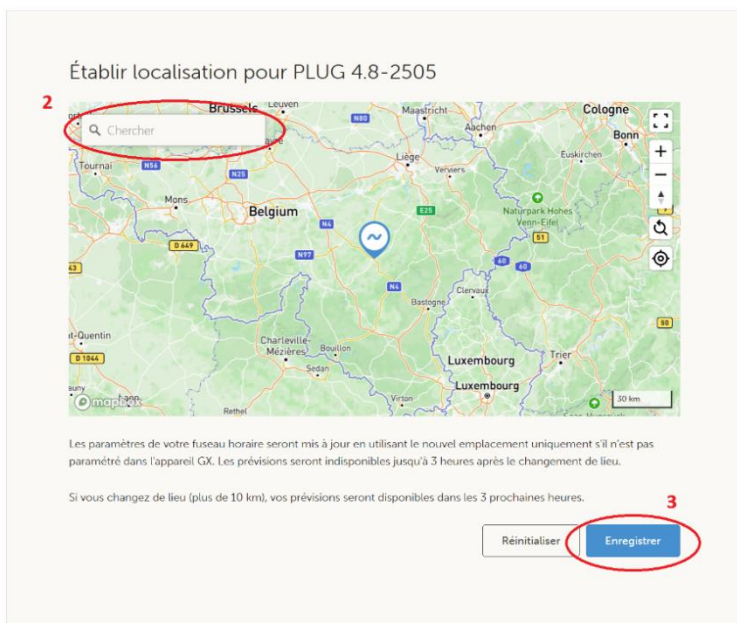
Établir localisation pour PLUG 4.8-2505

2

Chercher

Brussels Leuven Maastricht Aachen Cologne Bonn Tournai Liège Verviers Euskirchen Mons Belgium Naturpark Hohes Venn-Eifel Bastogne Clervaux St-Quentin Charleville-Mézières Bouillon Sedan Luxembourg Luxembourg Trier Virton Rethel

N80 N56 N25 E25 N4 N97 D 649 N4 51 60 60 63 D 1044 50

30 km

mapbox

Les paramètres de votre fuseau horaire seront mis à jour en utilisant le nouvel emplacement uniquement s'il n'est pas paramétré dans l'appareil GX. Les prévisions seront indisponibles jusqu'à 3 heures après le changement de lieu.

Si vous changez de lieu (plus de 10 km), vos prévisions seront disponibles dans les 3 prochaines heures.

3

Réinitialiser

Enregistrer